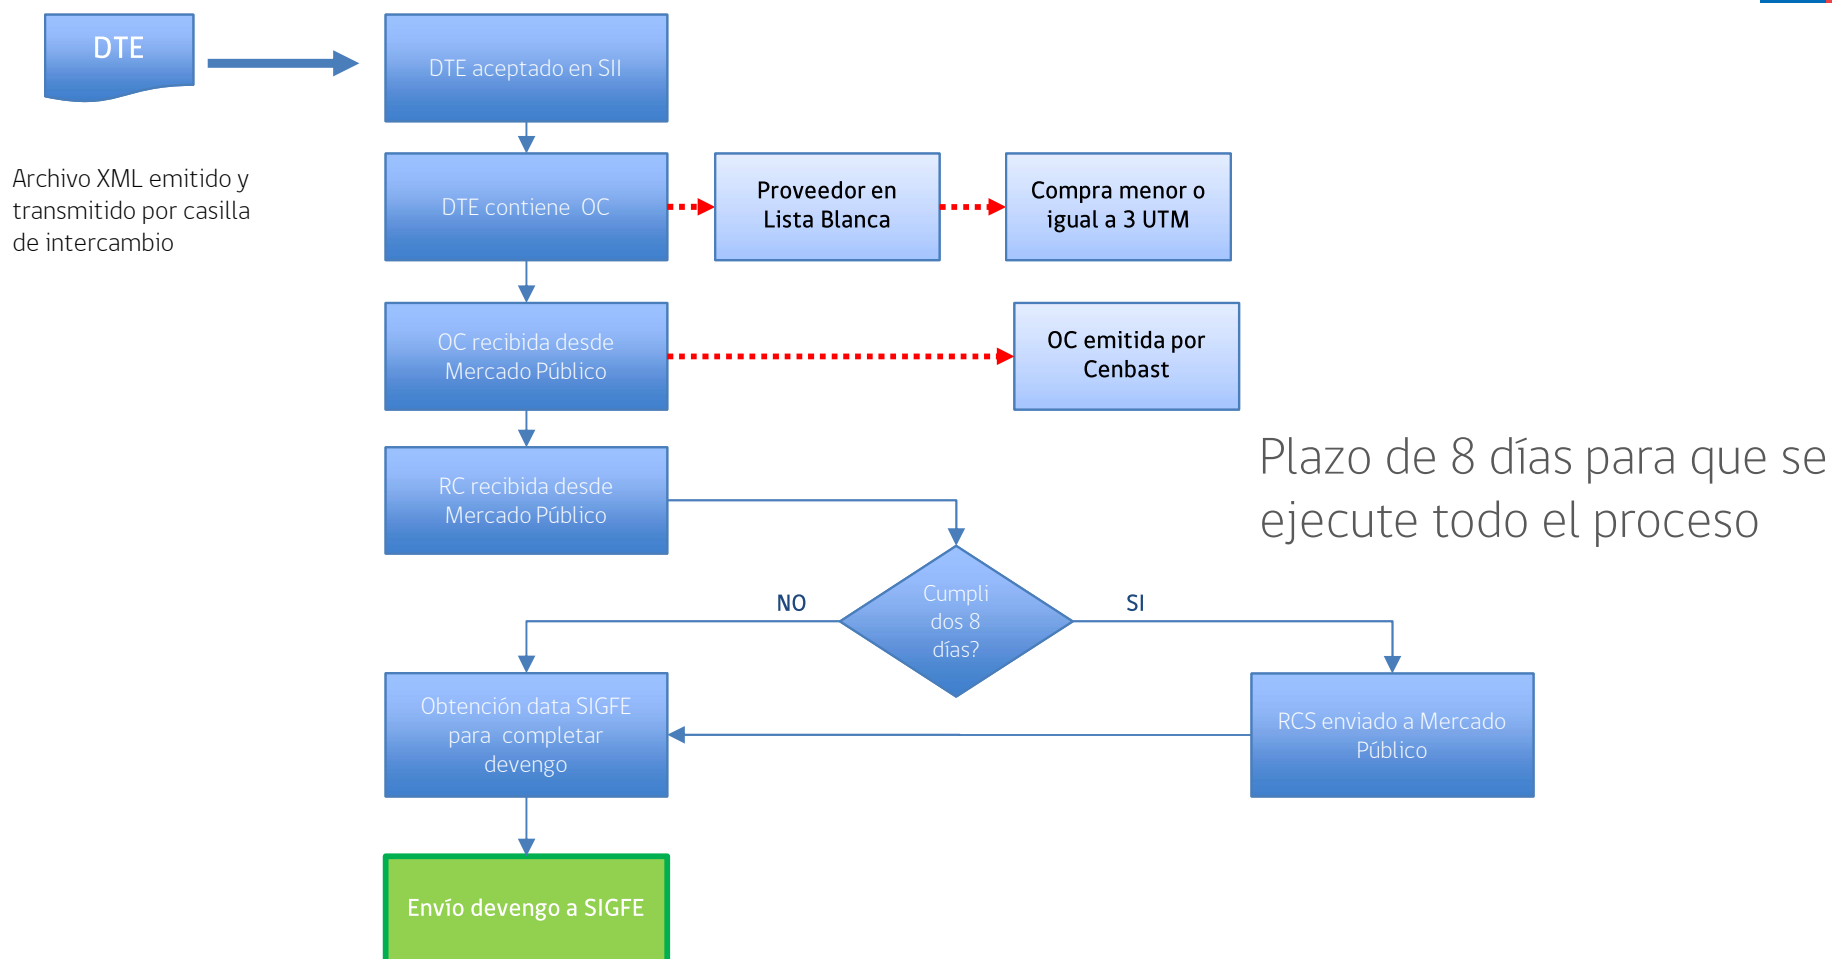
DTE

Archivo XML emitido y transmitido por casilla de intercambio

DTE aceptado en SII

DTE contiene OC

Proveedor en Lista Blanca

Compra menor o igual a 3 UTM

OC recibida desde Mercado Público

OC emitida por Cenbast

RC recibida desde Mercado Público

Plazo de 8 días para que se ejecute todo el proceso

NO

Cumpli dos 8 días?

SI

Obtención data SIGFE para completar devengo

RCS enviado a Mercado Público

Envío devengo a SIGFE